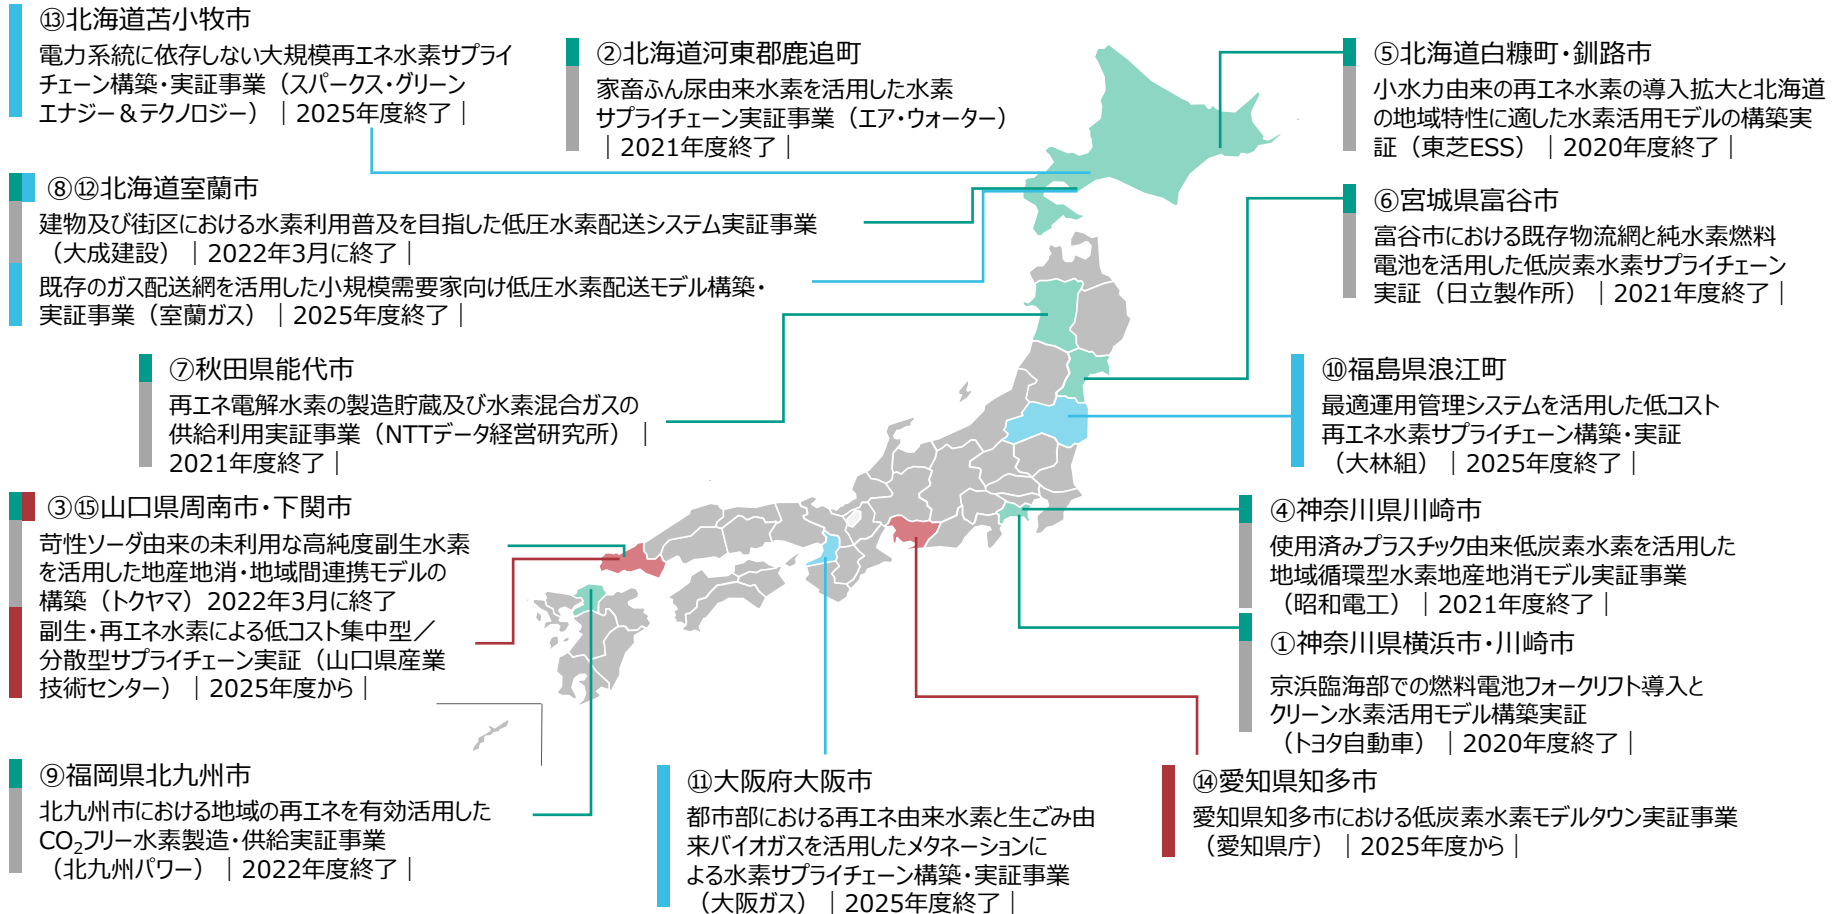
⑬北海道苫小牧市
電力系統に依存しない大規模再エネ水素サプライチェーン構築・実証事業（スパークス・グリーンエナジー＆テクノロジー）｜2025年度終了｜

②北海道河東郡鹿追町
家畜ふん尿由来水素を活用した水素サプライチェーン実証事業（エア・ウォーター）｜2021年度終了｜

⑤北海道白糠町・釧路市
小水力由来の再エネ水素の導入拡大と北海道の地域特性に適した水素活用モデルの構築実証（東芝ESS）｜2020年度終了｜

⑧⑫北海道室蘭市
建物及び街区における水素利用普及を目指した低圧水素配送システム実証事業（大成建設）｜2022年3月に終了｜
既存のガス配送網を活用した小規模需要家向け低圧水素配送モデル構築・実証事業（室蘭ガス）｜2025年度終了｜

⑥宮城県富谷市
富谷市における既存物流網と純水素燃料電池を活用した低炭素水素サプライチェーン実証（日立製作所）｜2021年度終了｜

⑦秋田県能代市
再エネ電解水素の製造貯蔵及び水素混合ガスの供給利用実証事業（NTTデータ経営研究所）｜2021年度終了｜

⑩福島県浪江町
最適運用管理システムを活用した低コスト再エネ水素サプライチェーン構築・実証（大林組）｜2025年度終了｜

③⑮山口県周南市・下関市
苛性ソーダ由来の未利用な高純度副生水素を活用した地産地消・地域間連携モデルの構築（トクヤマ）2022年3月に終了
副生・再エネ水素による低コスト集中型／分散型サプライチェーン実証（山口県産業技術センター）｜2025年度から｜

④神奈川県川崎市
使用済みプラスチック由来低炭素水素を活用した地域循環型水素地産地消モデル実証事業（昭和電工）｜2021年度終了｜

①神奈川県横浜市・川崎市
京浜臨海部での燃料電池フォークリフト導入とクリーン水素活用モデル構築実証（トヨタ自動車）｜2020年度終了｜

⑨福岡県北九州市
北九州市における地域の再エネを有効活用した$CO_2$フリー水素製造・供給実証事業（北九州パワー）｜2022年度終了｜

⑪大阪府大阪市
都市部における再エネ由来水素と生ごみ由来バイオガスを活用したメタネーションによる水素サプライチェーン構築・実証事業（大阪ガス）｜2025年度終了｜

⑭愛知県知多市
愛知県知多市における低炭素水素モデルタウン実証事業（愛知県庁）｜2025年度から｜